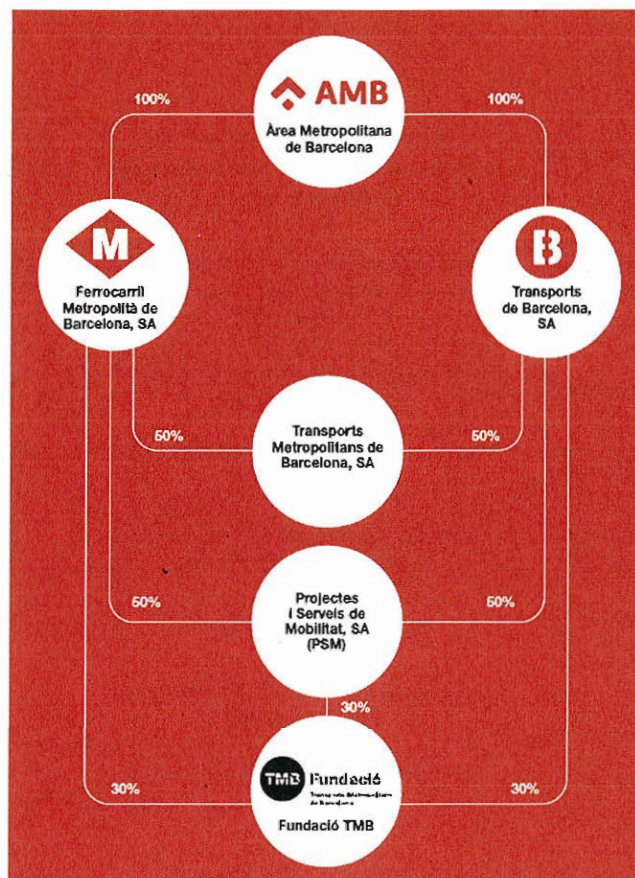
100%

AMB

Àrea Metropolitana de Barcelona

100%

M

Ferrocarril Metropolità de Barcelona, SA

B

Transports de Barcelona, SA

50%

Transports Metropolitans de Barcelona, SA

50%

50%

Projectes i Serveis de Mobilitat, SA (PSM)

50%

30%

30%

TMB Fundació

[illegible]

Fundació TMB

30%